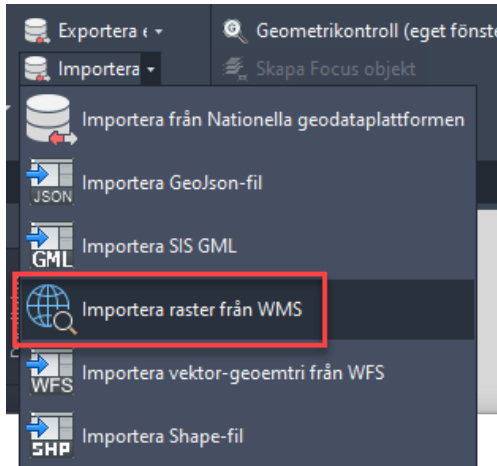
Exportera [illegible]
Importera
Geometrikontroll (eget fönste
Skapa Focus objekt
Importera från Nationella geodataplattformen
JSON
Importera GeoJson-fil
GML
Importera SIS GML
Importera raster från WMS
WFS
Importera vektor-geoemtri från WFS
SHP
Importera Shape-fil